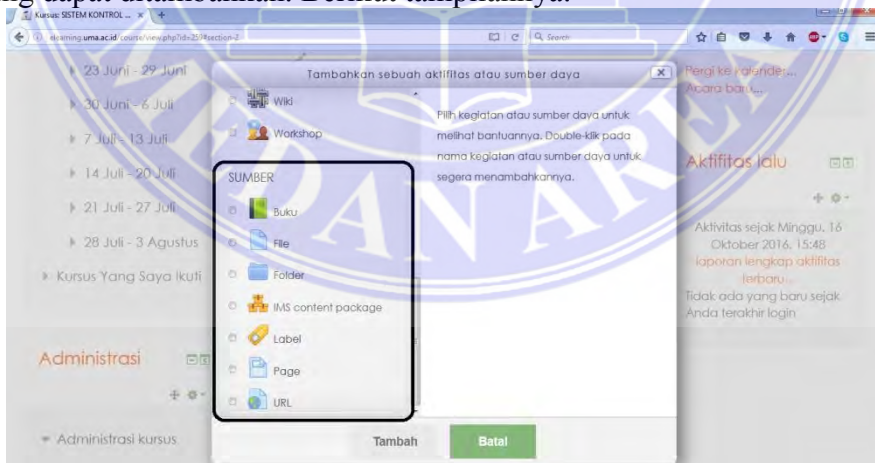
ng dapat ditambahkan. Berikut tampilannya:

Kursus: SISTEM KONTROL ...

elearning.uma.ac.id/course/view.php?id=259#section-2

Search

23 Juni - 29 Juni

30 Juni - 6 Juli

7 Juli - 13 Juli

14 Juli - 20 Juli

21 Juli - 27 Juli

28 Juli - 3 Agustus

Kursus Yang Saya Ikuti

Administrasi

Administrasi kursus

Tambahkan sebuah aktifitas atau sumber daya

Wiki

Workshop

SUMBER

Buku

File

Folder

IMS content package

Label

Page

URL

Pilih kegiatan atau sumber daya untuk melihat bantuannya. Double-klik pada nama kegiatan atau sumber daya untuk segera menambahkannya.

Tambah

Batal

Pergi ke kalender...

Acara baru...

Aktifitas lalu

Aktivitas sejak Minggu, 16 Oktober 2016, 15:48

laporan lengkap aktifitas terbaru...

Tidak ada yang baru sejak Anda terakhir login